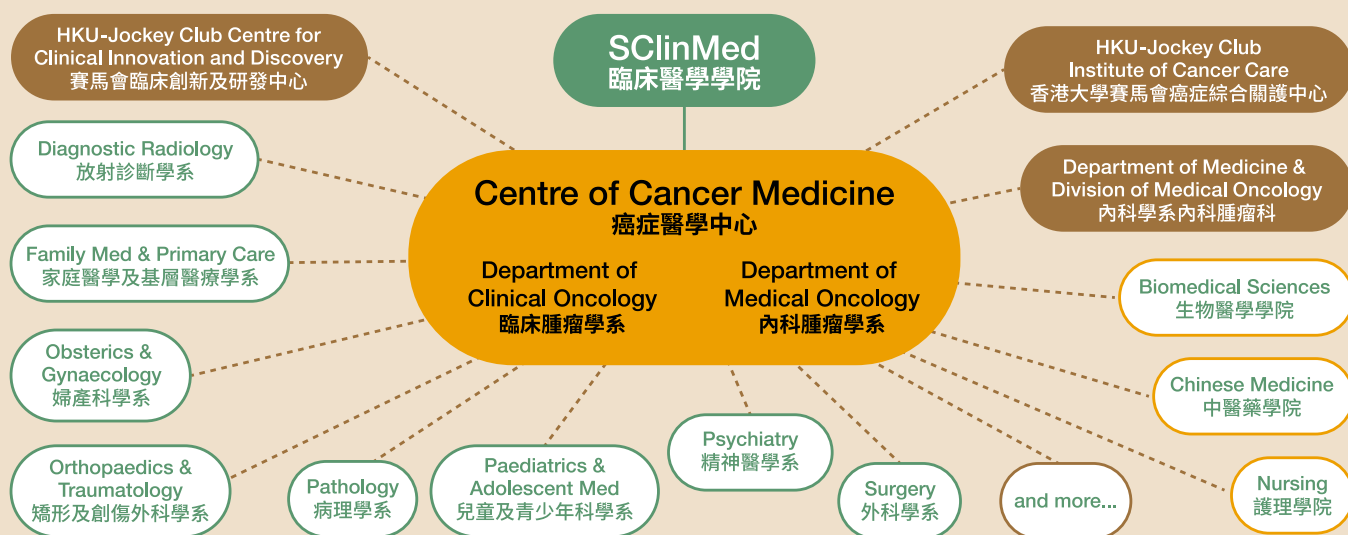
HKU-Jockey Club Centre for Clinical Innovation and Discovery
賽馬會臨床創新及研發中心

SClinMed
臨床醫學學院

HKU-Jockey Club Institute of Cancer Care
香港大學賽馬會癌症綜合關護中心

Diagnostic Radiology
放射診斷學系

Centre of Cancer Medicine
癌症醫學中心

Department of Medicine & Division of Medical Oncology
內科學系內科腫瘤科

Family Med & Primary Care
家庭醫學及基層醫療學系

Department of Clinical Oncology
臨床腫瘤學系

Department of Medical Oncology
內科腫瘤學系

Biomedical Sciences
生物醫學學院

Obsterics & Gynaecology
婦產科學系

Chinese Medicine
中醫藥學院

Orthopaedics & Traumatology
矯形及創傷外科學系

Pathology
病理學系

Paediatrics & Adolescent Med
兒童及青少年科學系

Psychiatry
精神醫學系

Surgery
外科學系

and more...

Nursing
護理學院